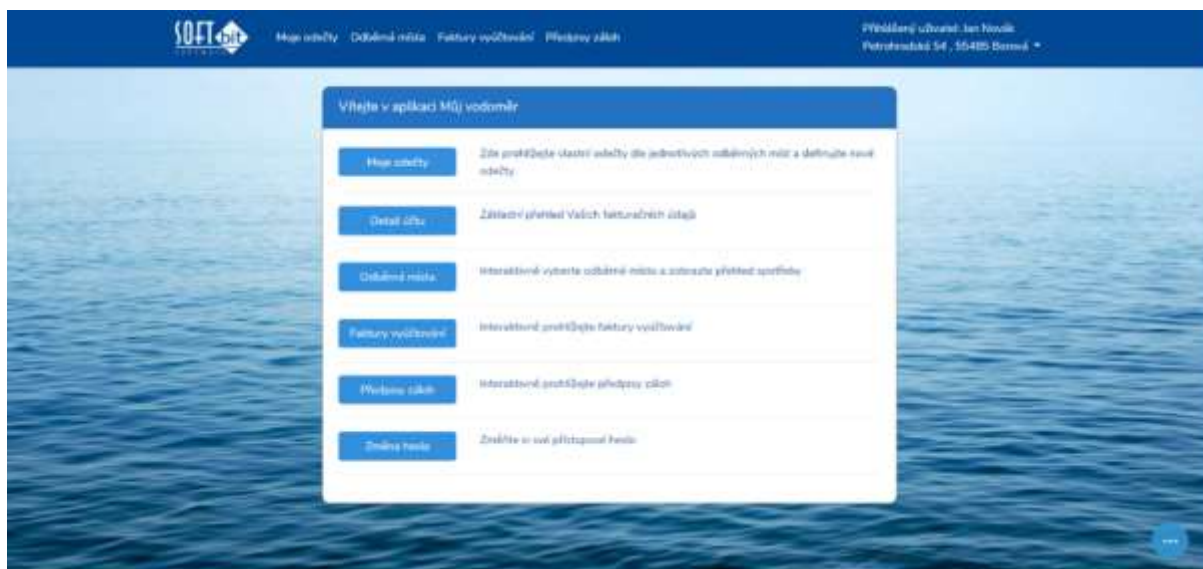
SOFT bit

Moje odečty Odběrná místa Faktury vyúčtování Předpisy záloh

Přihlášený uživatel: Jan Novák
Petrohradská 54 , 55485 Benová

Vítejte v aplikaci Můj vodoměr

Moje odečty
Zde prohlížejte vlastní odečty dle jednotlivých odběrných míst a definujte nové odečty

Detail účtu
Základní přehled Vašich fakturačních údajů

Odběrná místa
Interaktivně vyberte odběrné místo a zobrazte přehled spotřeby

Faktury vyúčtování
Interaktivně prohlížejte faktury vyúčtování

Předpisy záloh
Interaktivně prohlížejte předpisy záloh

Změna hesla
Změňte si své přístupové heslo